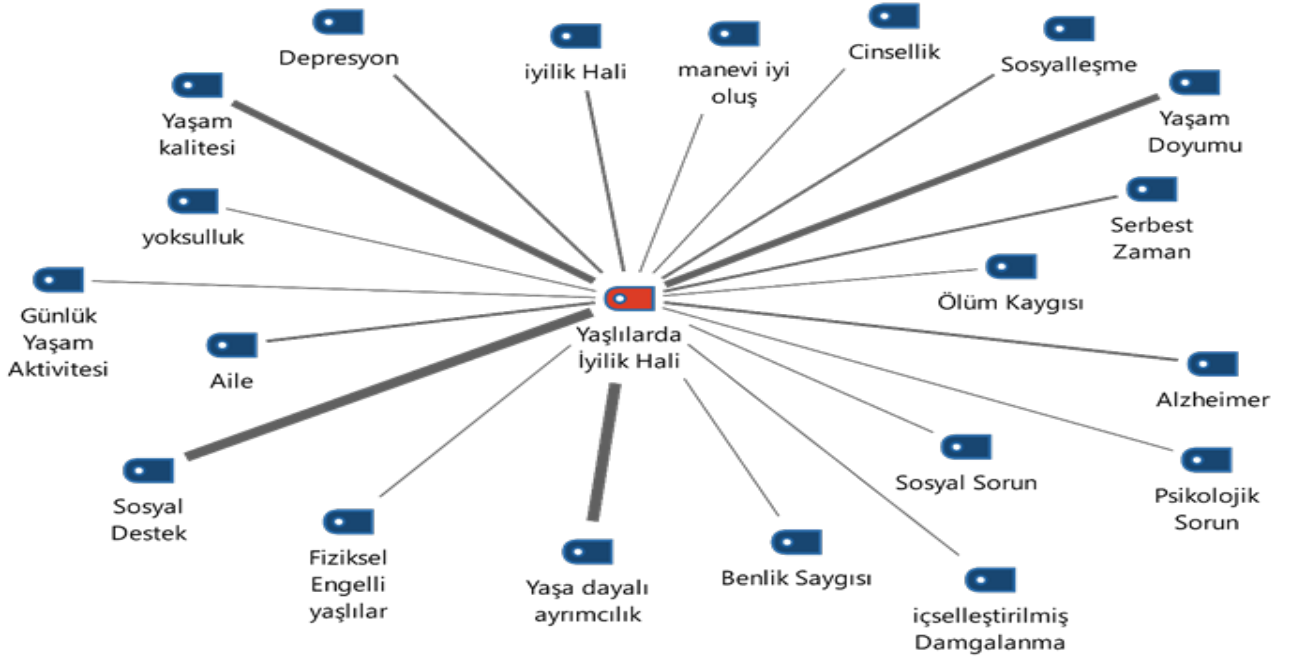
Depresyon

iyilik Hali

manevi iyi oluş

Cinsellik

Sosyalleşme

Yaşam kalitesi

Yaşam Doyumu

yoksulluk

Serbest Zaman

Ölüm Kaygısı

Günlük Yaşam Aktivitesi

Aile

Yaşlılarda İyilik Hali

Alzheimer

Sosyal Destek

Sosyal Sorun

Psikolojik Sorun

Fiziksel Engelli yaşlılar

Yaşa dayalı ayrımcılık

Benlik Saygısı

içselleştirilmiş Damgalanma